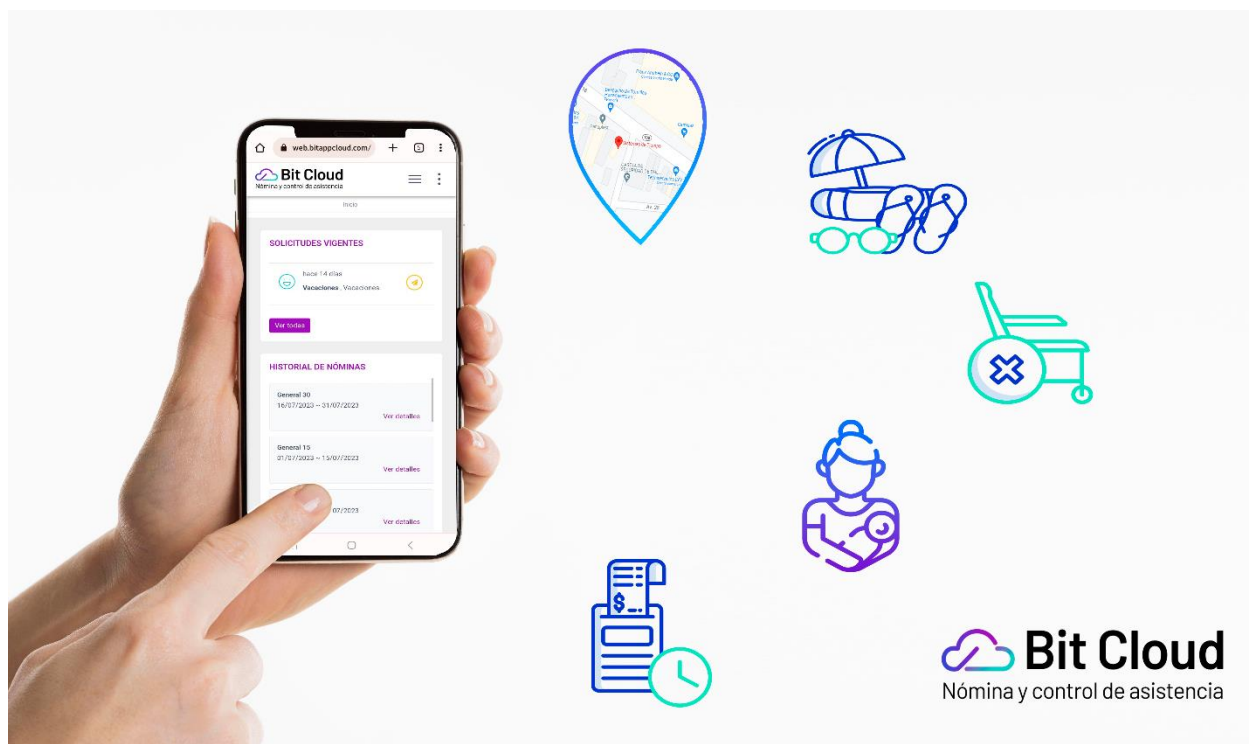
web.bitappcloud.com/

Bit Cloud
Nómina y control de asistencia

Inicio

SOLICITUDES VIGENTES

hace 14 días
Vacaciones . Vacaciones

Ver todas

HISTORIAL DE NÓMINAS

General 30
16/07/2023 -- 31/07/2023
Ver detalles

General 15
01/07/2023 -- 15/07/2023
Ver detalles

07/2023
Ver detalles

$

Bit Cloud
Nómina y control de asistencia